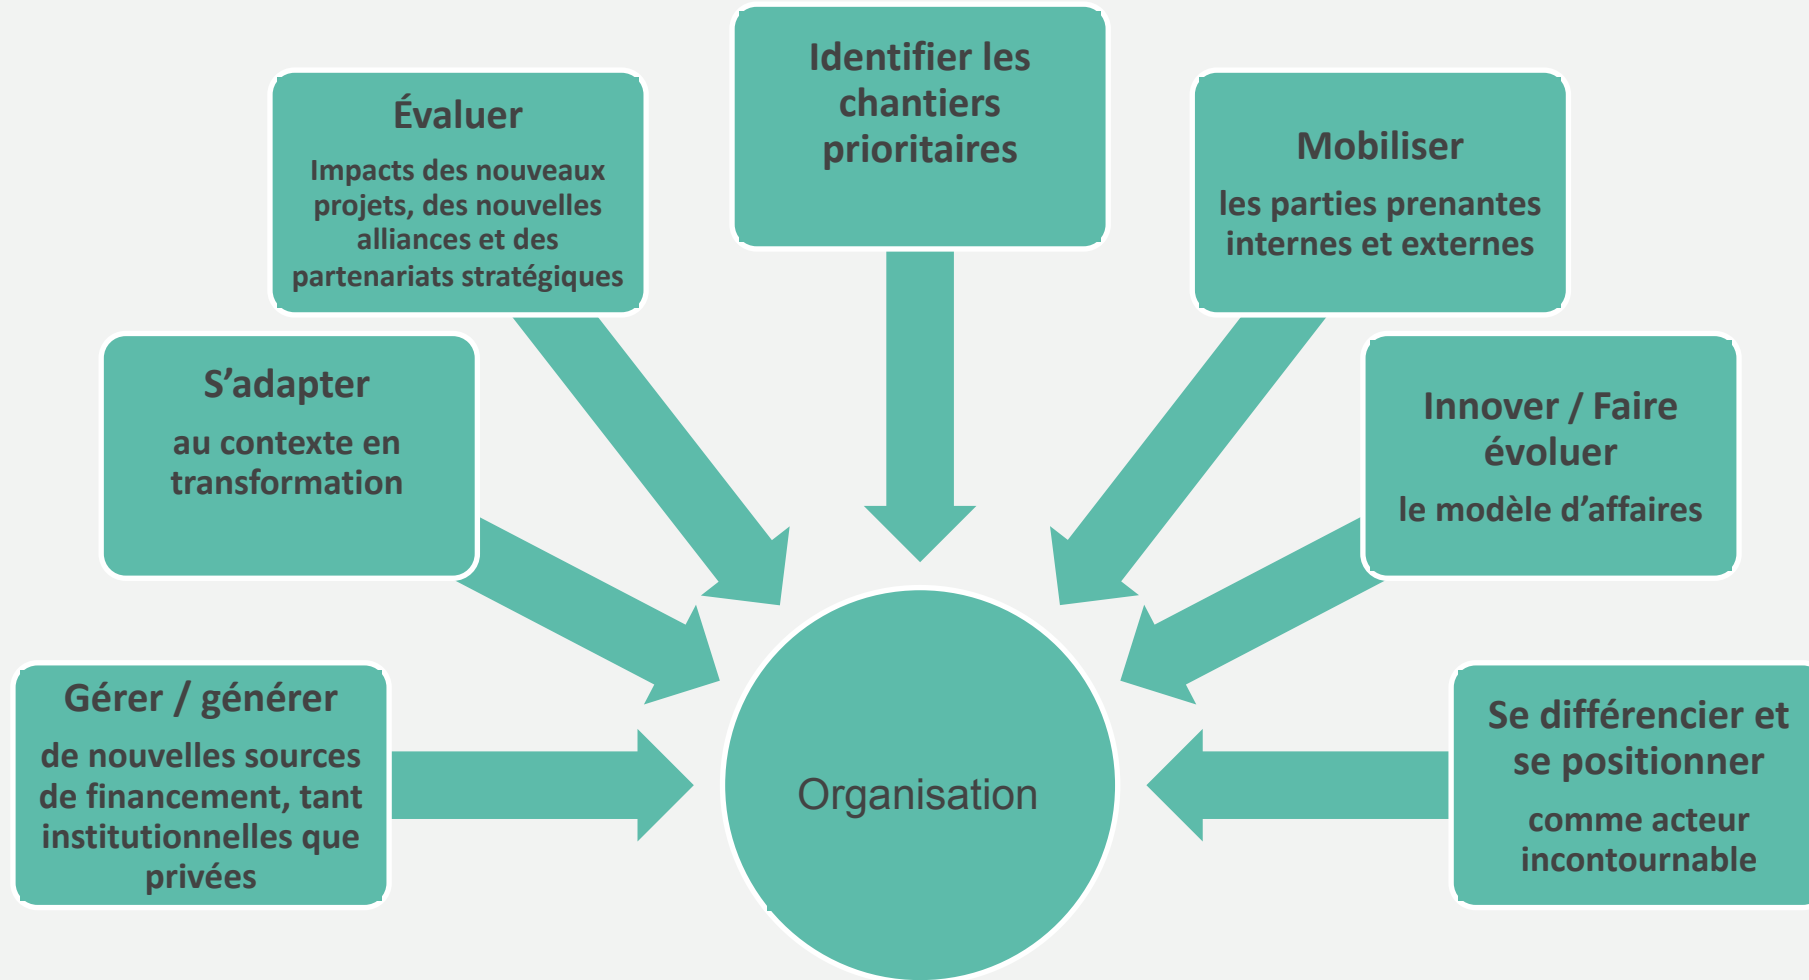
Identifier les chantiers prioritaires

Évaluer

Impacts des nouveaux projets, des nouvelles alliances et des partenariats stratégiques

Mobiliser

les parties prenantes internes et externes

S’adapter

au contexte en transformation

Innover / Faire évoluer

le modèle d’affaires

Gérer / générer

de nouvelles sources de financement, tant institutionnelles que privées

Organisation

Se différencier et se positionner

comme acteur incontournable